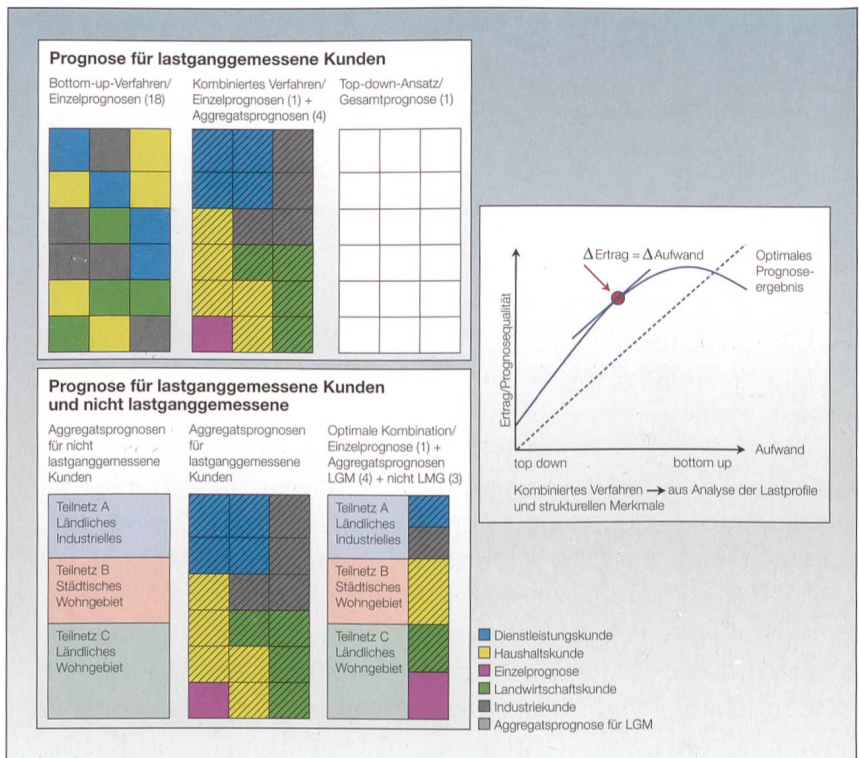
Prognose für lastganggemessene Kunden

Bottom-up-Verfahren/ Einzelprognosen (18)

Kombiniertes Verfahren/ Einzelprognosen (1) + Aggregatsprognosen (4)

Top-down-Ansatz/ Gesamtprognose (1)

Prognose für lastganggemessene Kunden und nicht lastganggemessene

Aggregatsprognosen für nicht lastganggemessene Kunden

Aggregatsprognosen für lastganggemessene Kunden

Optimale Kombination/ Einzelprognose (1) + Aggregatsprognosen LGM (4) + nicht LMG (3)

Teilnetz A Ländliches Industrielles

Teilnetz B Städtisches Wohngebiet

Teilnetz C Ländliches Wohngebiet

Teilnetz A Ländliches Industrielles

Teilnetz B Städtisches Wohngebiet

Teilnetz C Ländliches Wohngebiet

$\Delta$ Ertrag = $\Delta$ Aufwand

Optimales Prognose-ergebnis

Ertrag/Prognosequalität

top down

bottom up

Aufwand

Kombiniertes Verfahren → aus Analyse der Lastprofile und strukturellen Merkmale

Dienstleistungskunde
Haushaltskunde
Einzelprognose
Landwirtschaftskunde
Industriekunde
Aggregatsprognose für LGM